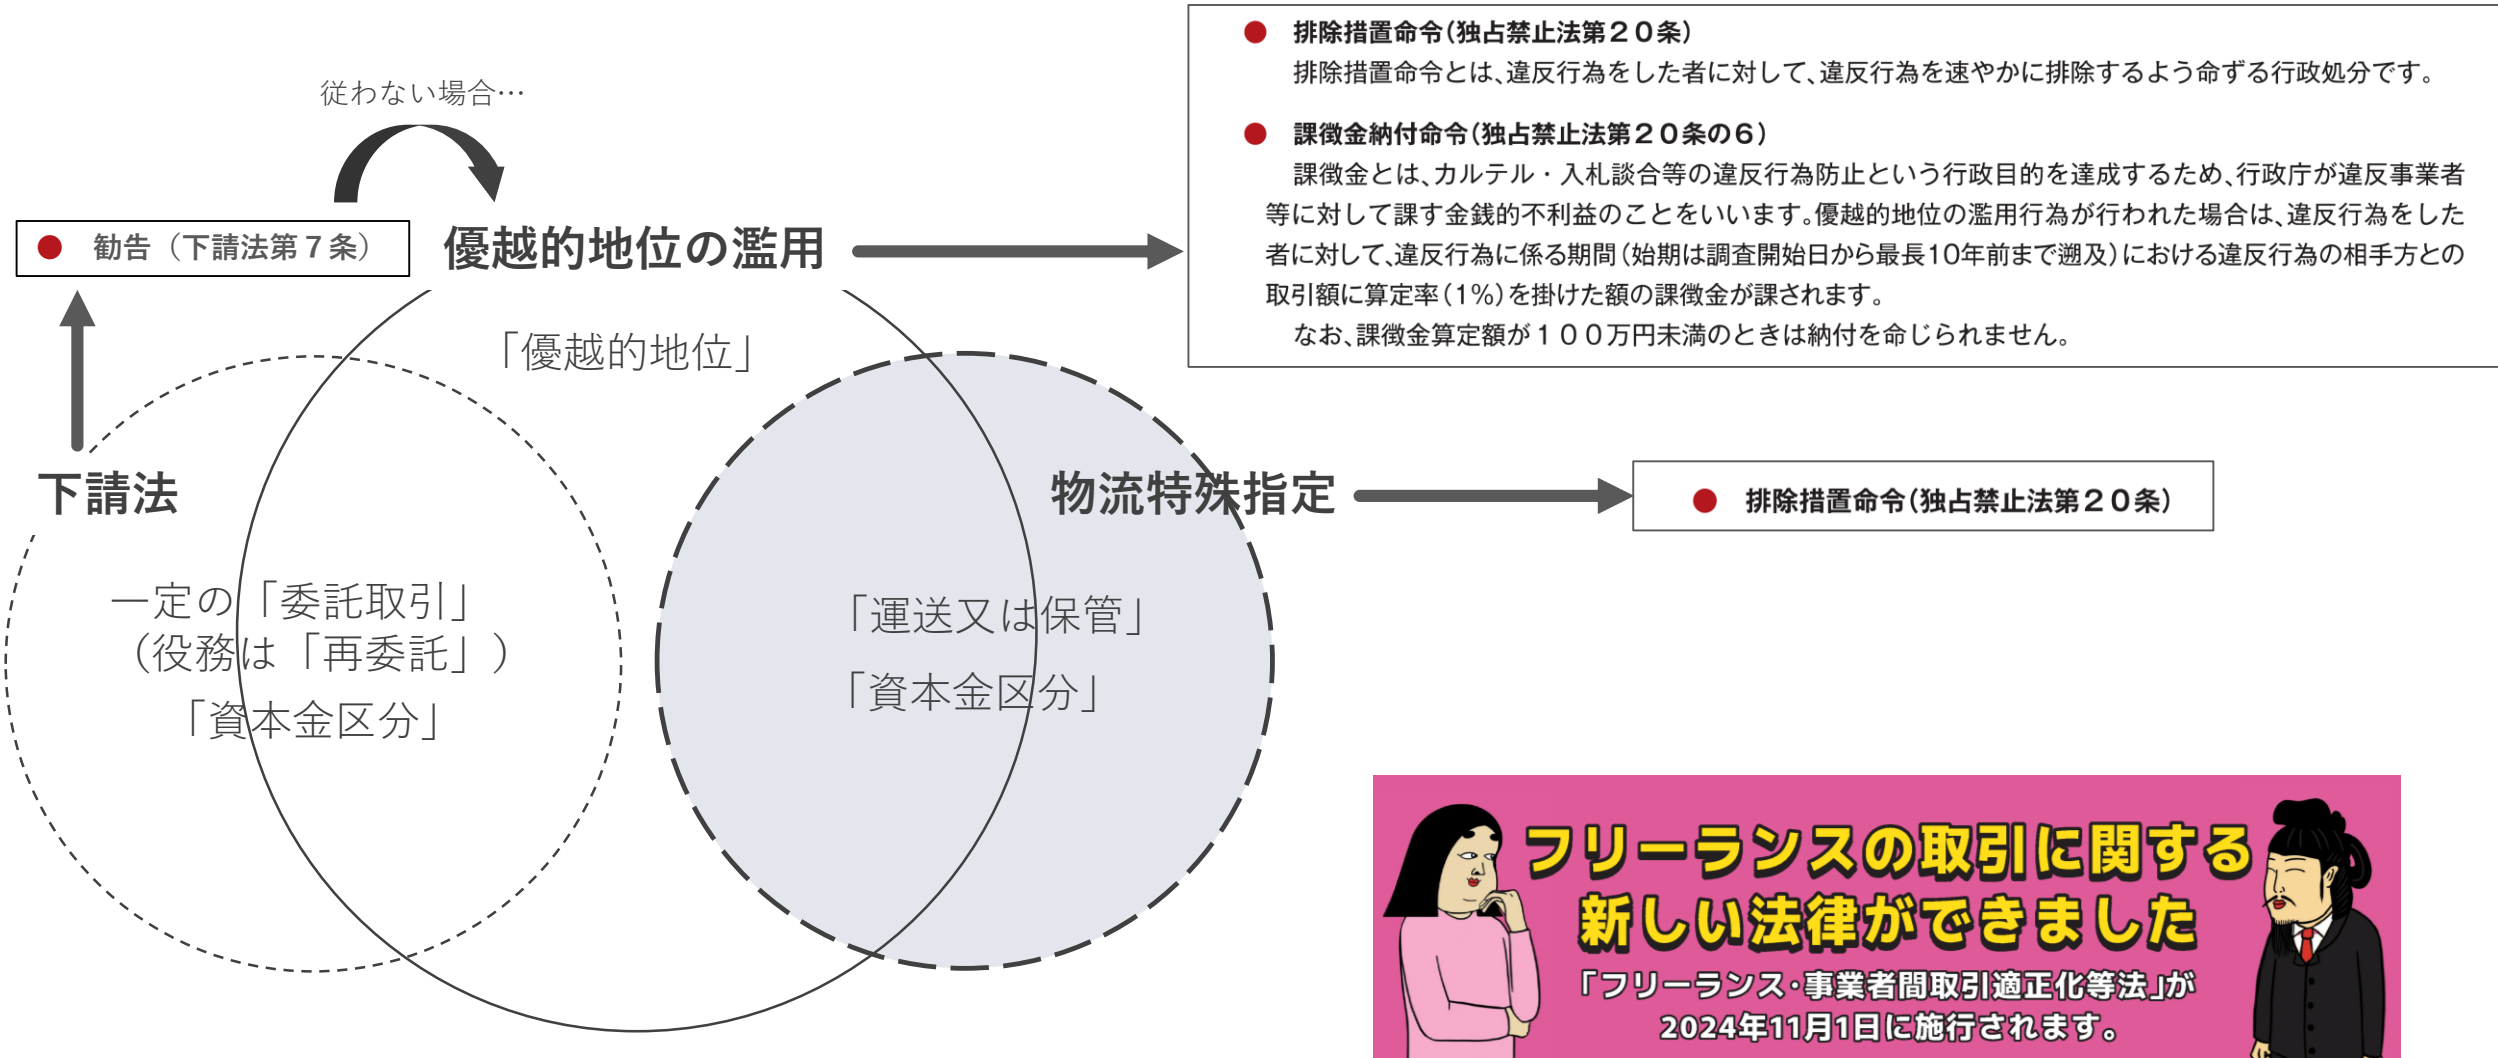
従わない場合…

● 勧告（下請法第７条）

優越的地位の濫用

● 排除措置命令（独占禁止法第２０条）
排除措置命令とは、違反行為をした者に対して、違反行為を速やかに排除するよう命ずる行政処分です。

● 課徴金納付命令（独占禁止法第２０条の６）
課徴金とは、カルテル・入札談合等の違反行為防止という行政目的を達成するため、行政庁が違反事業者等に対して課す金銭的不利益のことをいいます。優越的地位の濫用行為が行われた場合は、違反行為をした者に対して、違反行為に係る期間（始期は調査開始日から最長10年前まで遡及）における違反行為の相手方との取引額に算定率（1%）を掛けた額の課徴金が課されます。
なお、課徴金算定額が１００万円未満のときは納付を命じられません。

「優越的地位」

下請法

一定の「委託取引」
（役務は「再委託」）
「資本金区分」

物流特殊指定

● 排除措置命令（独占禁止法第２０条）

「運送又は保管」
「資本金区分」

フリーランスの取引に関する
新しい法律ができました
「フリーランス・事業者間取引適正化等法」が
2024年11月1日に施行されます。